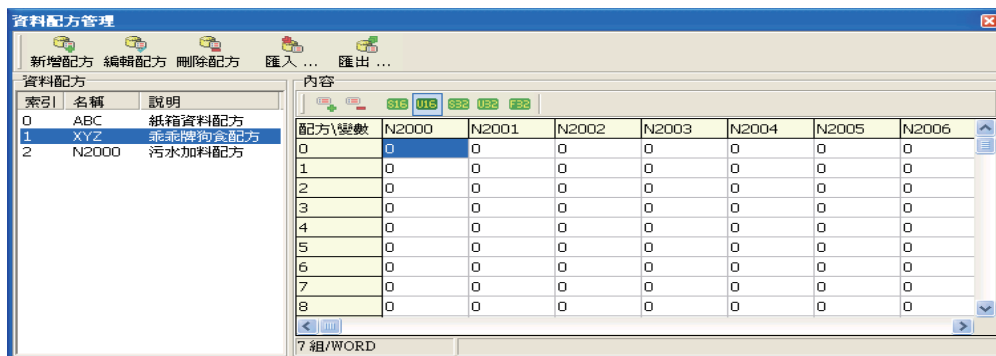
資料配方管理

新增配方 編輯配方 刪除配方 匯入 ... 匯出 ...

資料配方

| 索引 | 名稱 | 說明 |
|---|---|---|
| 0 | ABC | 紙箱資料配方 |
| 1 | XYZ | 乖乖牌狗食配方 |
| 2 | N2000 | 污水加料配方 |

內容

S16 U16 S32 U32 F32

| 配方\變數 | N2000 | N2001 | N2002 | N2003 | N2004 | N2005 | N2006 |
|---|---|---|---|---|---|---|---|
| 0 | 0 | 0 | 0 | 0 | 0 | 0 | 0 |
| 1 | 0 | 0 | 0 | 0 | 0 | 0 | 0 |
| 2 | 0 | 0 | 0 | 0 | 0 | 0 | 0 |
| 3 | 0 | 0 | 0 | 0 | 0 | 0 | 0 |
| 4 | 0 | 0 | 0 | 0 | 0 | 0 | 0 |
| 5 | 0 | 0 | 0 | 0 | 0 | 0 | 0 |
| 6 | 0 | 0 | 0 | 0 | 0 | 0 | 0 |
| 7 | 0 | 0 | 0 | 0 | 0 | 0 | 0 |
| 8 | 0 | 0 | 0 | 0 | 0 | 0 | 0 |

7 組/WORD